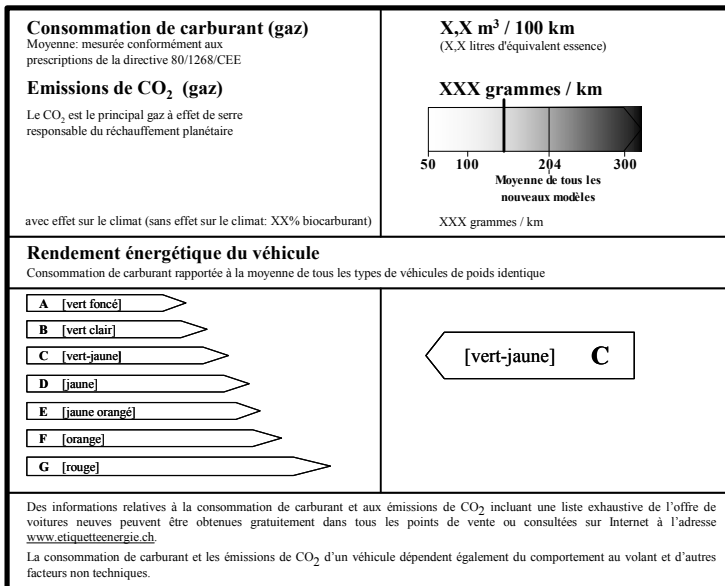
**Consommation de carburant (gaz)**
Moyenne: mesurée conformément aux prescriptions de la directive 80/1268/CEE

**Emissions de $CO_2$ (gaz)**
Le $CO_2$ est le principal gaz à effet de serre responsable du réchauffement planétaire

avec effet sur le climat (sans effet sur le climat: XX% biocarburant)

**X,X $m^3$ / 100 km**
(X,X litres d'équivalent essence)

**XXX grammes / km**

50 100 204 300
Moyenne de tous les nouveaux modèles

XXX grammes / km

**Rendement énergétique du véhicule**
Consommation de carburant rapportée à la moyenne de tous les types de véhicules de poids identique

A [vert foncé]
B [vert clair]
C [vert-jaune]
D [jaune]
E [jaune orangé]
F [orange]
G [rouge]

[vert-jaune] C

Des informations relatives à la consommation de carburant et aux émissions de $CO_2$ incluant une liste exhaustive de l'offre de voitures neuves peuvent être obtenues gratuitement dans tous les points de vente ou consultées sur Internet à l'adresse www.etiquetteenergie.ch.

La consommation de carburant et les émissions de $CO_2$ d'un véhicule dépendent également du comportement au volant et d'autres facteurs non techniques.